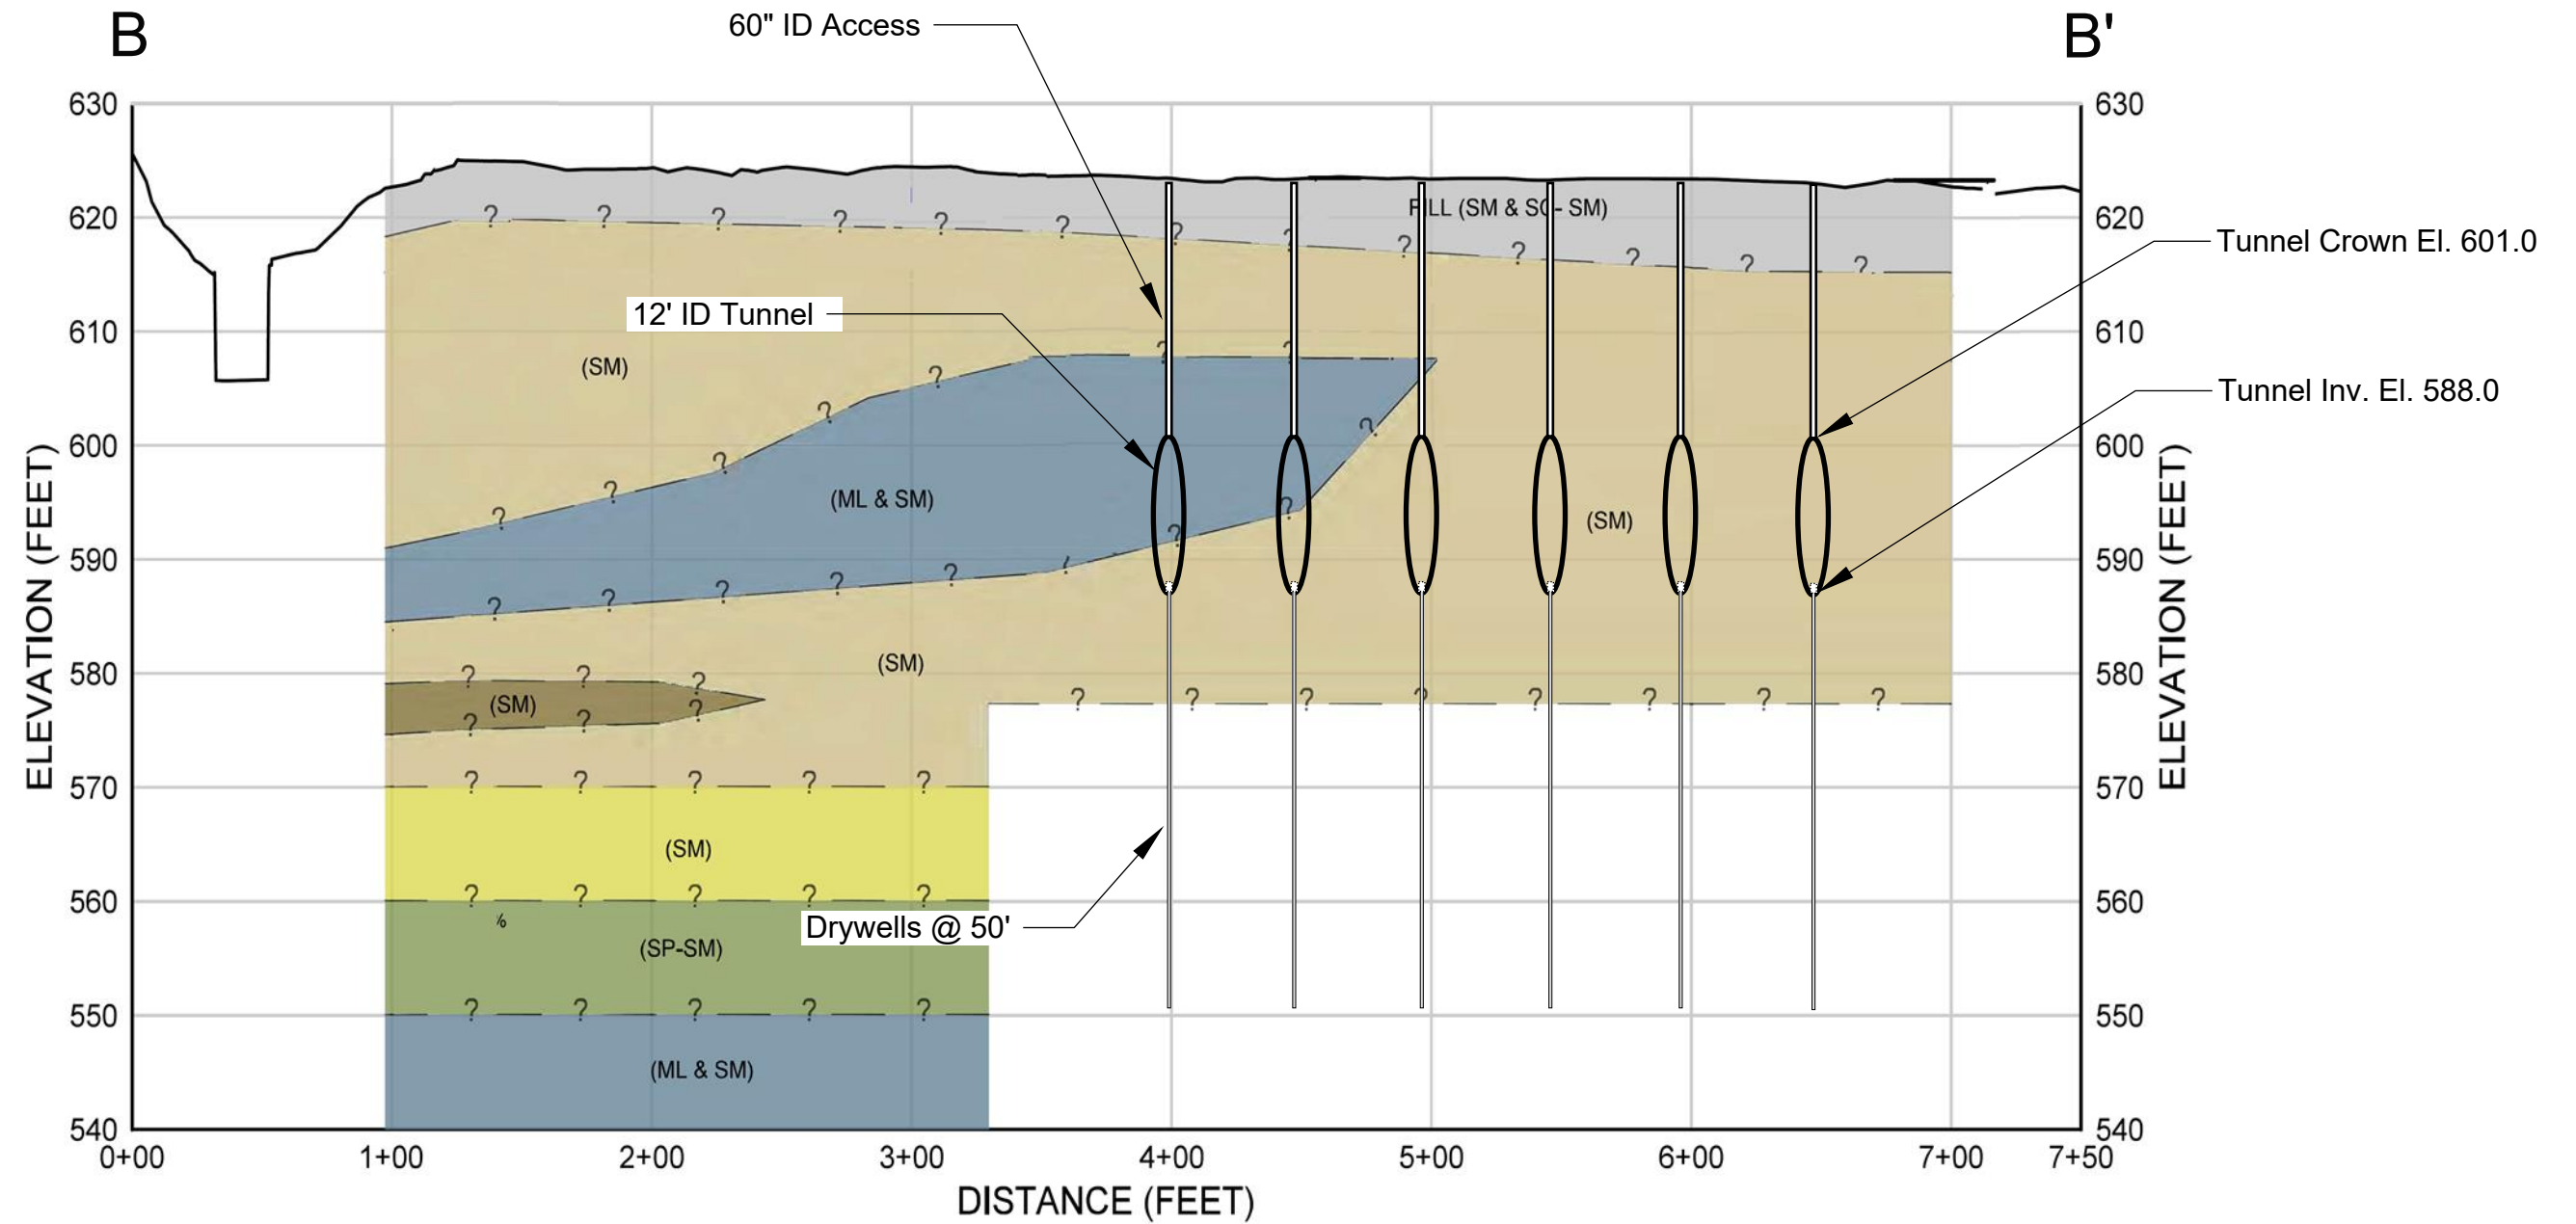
B

B'

60" ID Access

12' ID Tunnel

Tunnel Crown El. 601.0

Tunnel Inv. El. 588.0

Drywells @ 50'

FILL (SM & SC- SM)

(SM)

(ML & SM)

(SM)

(SM)

(SM)

(SM)

(SP-SM)

(ML & SM)

630
620
610
600
590
580
570
560
550
540

ELEVATION (FEET)

0+00 1+00 2+00 3+00 4+00 5+00 6+00 7+00 7+50

DISTANCE (FEET)